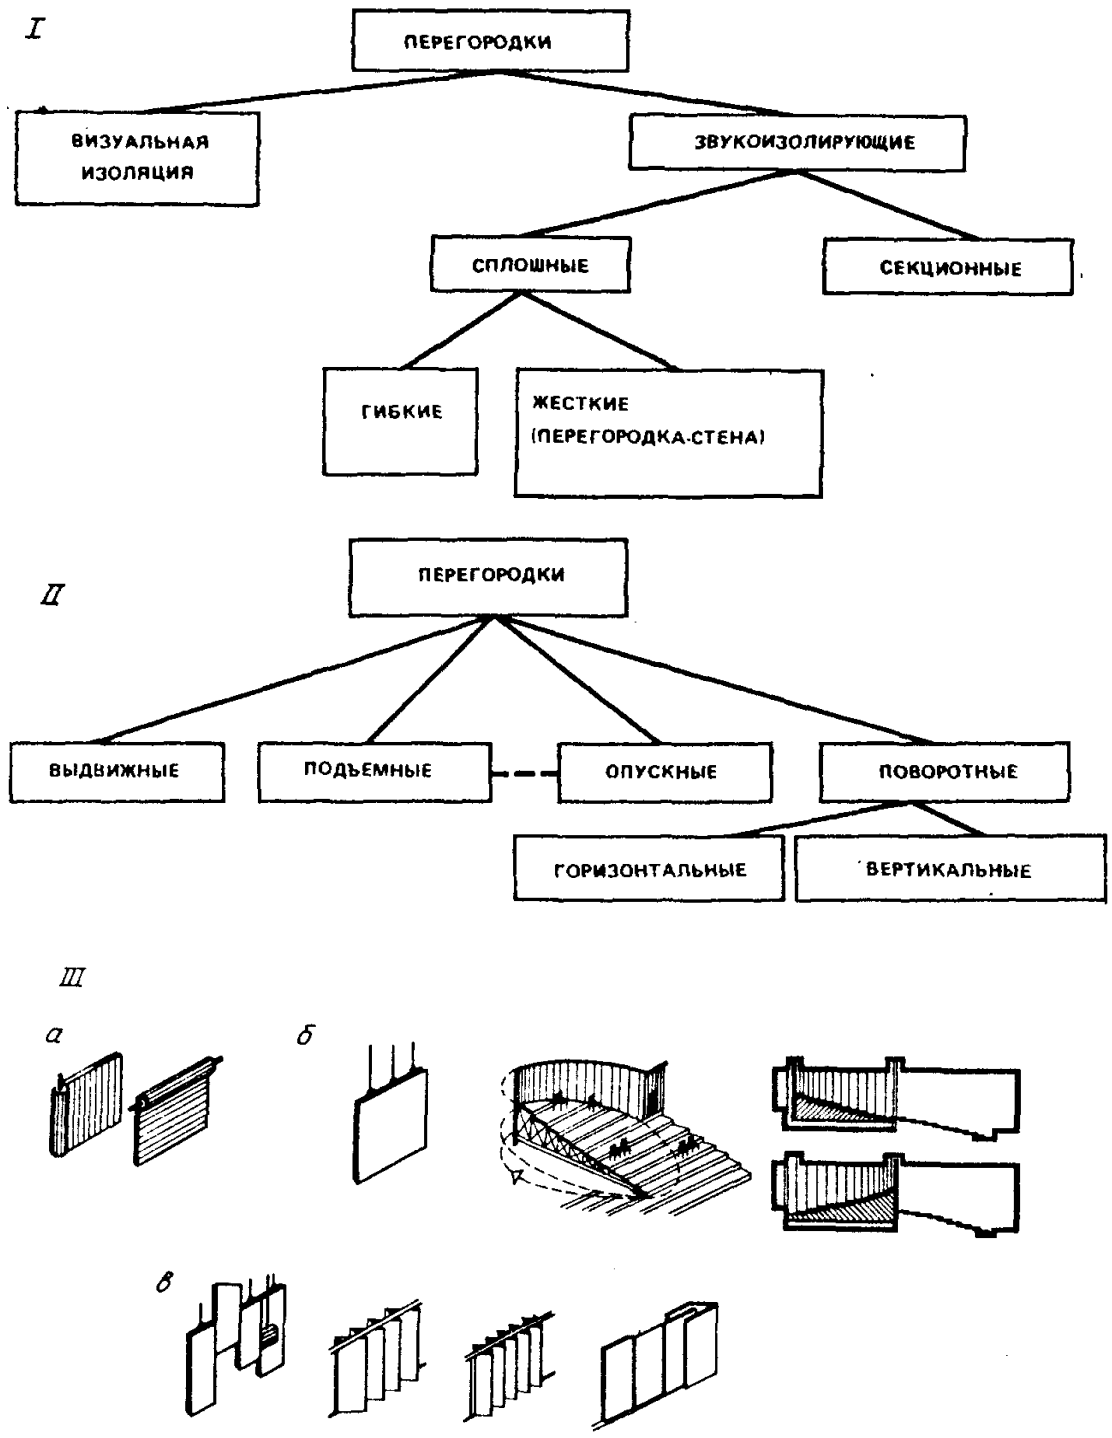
I

ПЕРЕГОРОДКИ

ВИЗУАЛЬНАЯ ИЗОЛЯЦИЯ

ЗВУКОИЗОЛИРУЮЩИЕ

СПЛОШНЫЕ

СЕКЦИОННЫЕ

ГИБКИЕ

ЖЕСТКИЕ (ПЕРЕГОРОДКА-СТЕНА)

II

ПЕРЕГОРОДКИ

ВЫДВИЖНЫЕ

ПОДЪЕМНЫЕ

ОПУСКНЫЕ

ПОВОРОТНЫЕ

ГОРИЗОНТАЛЬНЫЕ

ВЕРТИКАЛЬНЫЕ

III

а

б

в